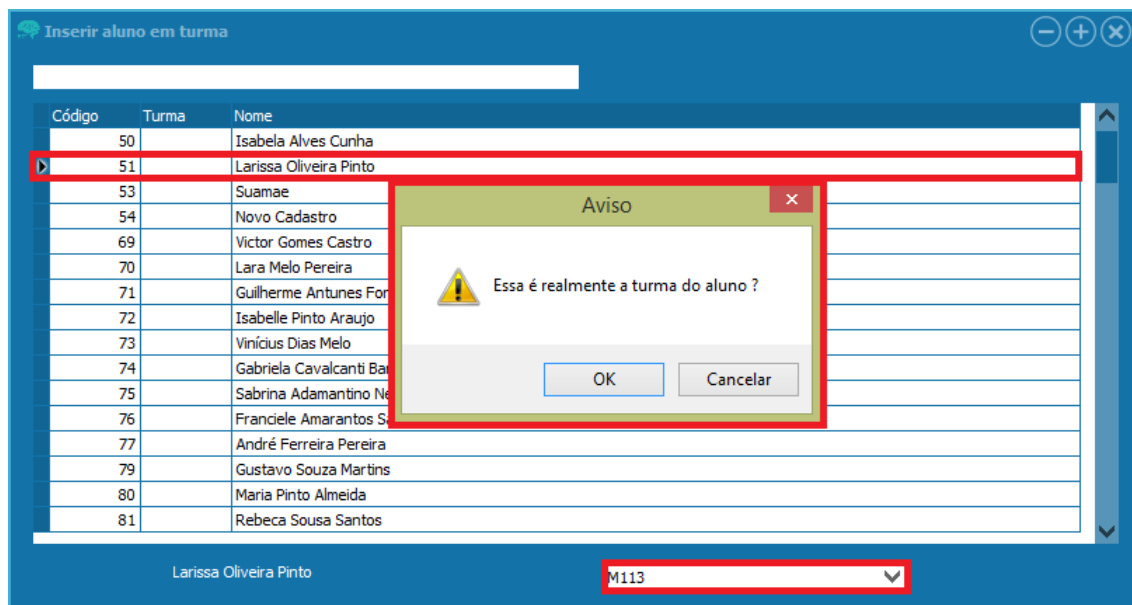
Inserir aluno em turma

| Código | Turma | Nome |
|---|---|---|
| 50 | | Isabela Alves Cunha |
| 51 | | Larissa Oliveira Pinto |
| 53 | | Suamae |
| 54 | | Novo Cadastro |
| 69 | | Victor Gomes Castro |
| 70 | | Lara Melo Pereira |
| 71 | | Guilherme Antunes Fo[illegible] |
| 72 | | Isabelle Pinto Araujo |
| 73 | | Vinícius Dias Melo |
| 74 | | Gabriela Cavalcanti Ba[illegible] |
| 75 | | Sabrina Adamantino N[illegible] |
| 76 | | Franciele Amarantos S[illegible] |
| 77 | | André Ferreira Pereira |
| 79 | | Gustavo Souza Martins |
| 80 | | Maria Pinto Almeida |
| 81 | | Rebeca Sousa Santos |

Aviso

Essa é realmente a turma do aluno ?

OK Cancelar

Larissa Oliveira Pinto

M113